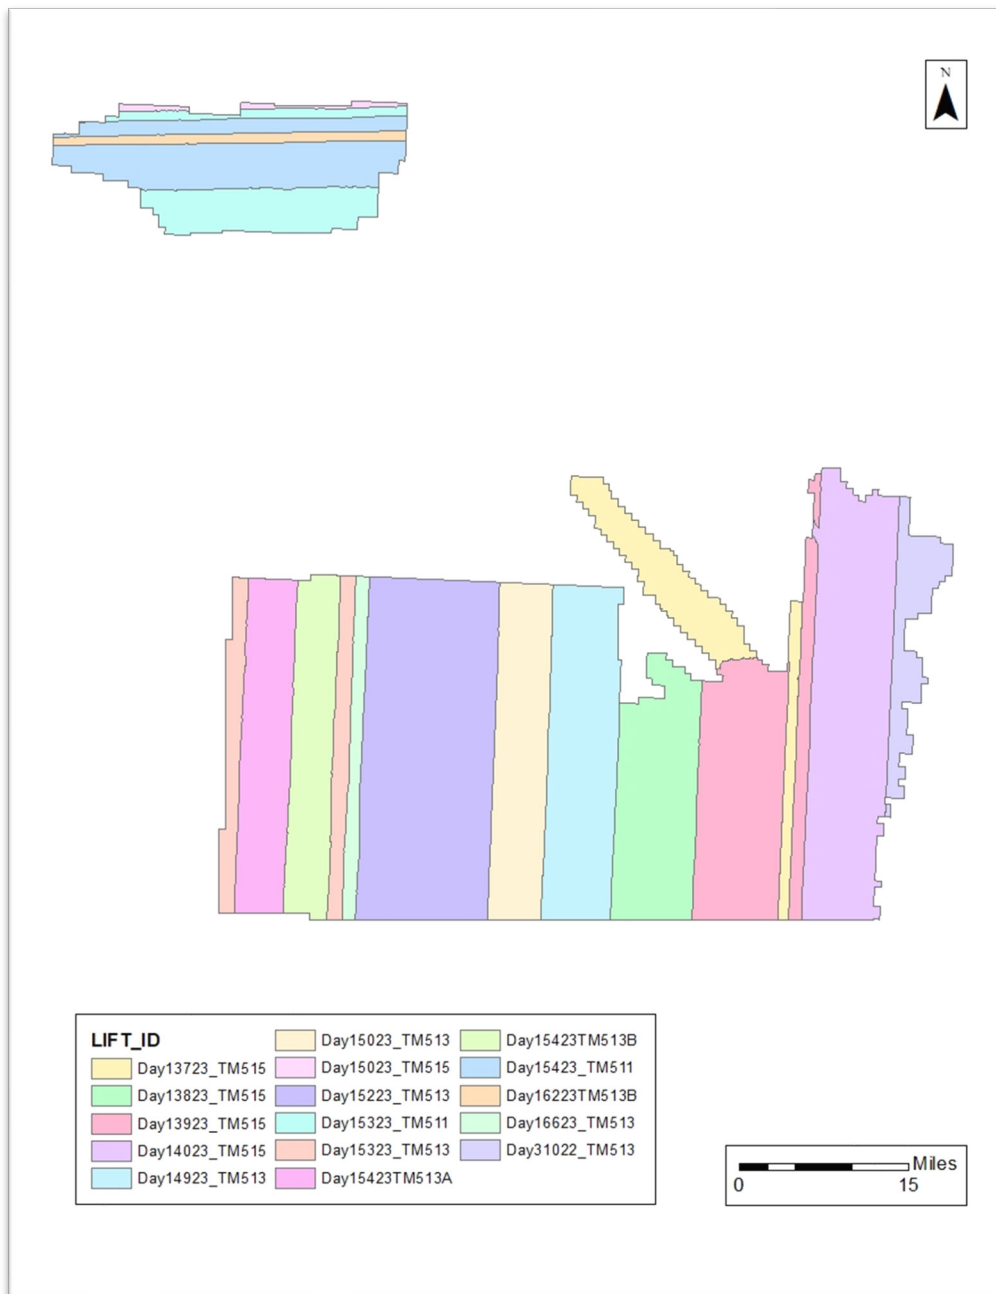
N

LIFT_ID

Day13723_TM515
Day13823_TM515
Day13923_TM515
Day14023_TM515
Day14923_TM513

Day15023_TM513
Day15023_TM515
Day15223_TM513
Day15323_TM511
Day15323_TM513
Day15423TM513A

Day15423TM513B
Day15423_TM511
Day16223TM513B
Day16623_TM513
Day31022_TM513

Miles
0
15